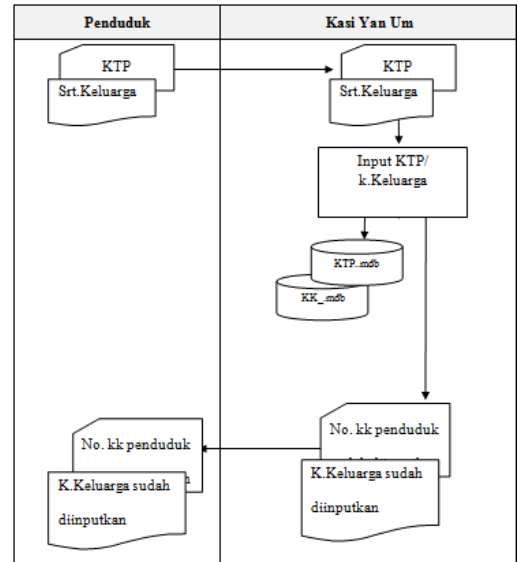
| Penduduk | Kasi Yan Um |
|---|---|

KTP

Srt.Keluarga

KTP

Srt.Keluarga

Input KTP/ k.Keluarga

KTP.mdb

KK_.mdb

No. kk penduduk

K.Keluarga sudah diinputkan

No. kk penduduk

K.Keluarga sudah diinputkan